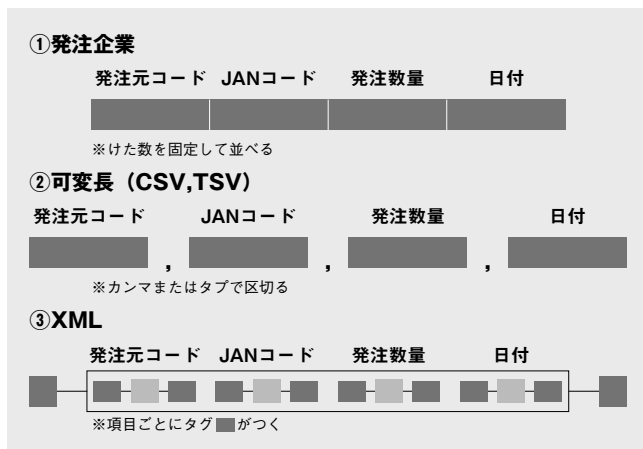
①発注企業

発注元コード　JANコード　発注数量　日付

※けた数を固定して並べる

②可変長（CSV,TSV）

発注元コード　JANコード　発注数量　日付

,　,　,

※カンマまたはタブで区切る

③XML

発注元コード　JANコード　発注数量　日付

※項目ごとにタグ　がつく